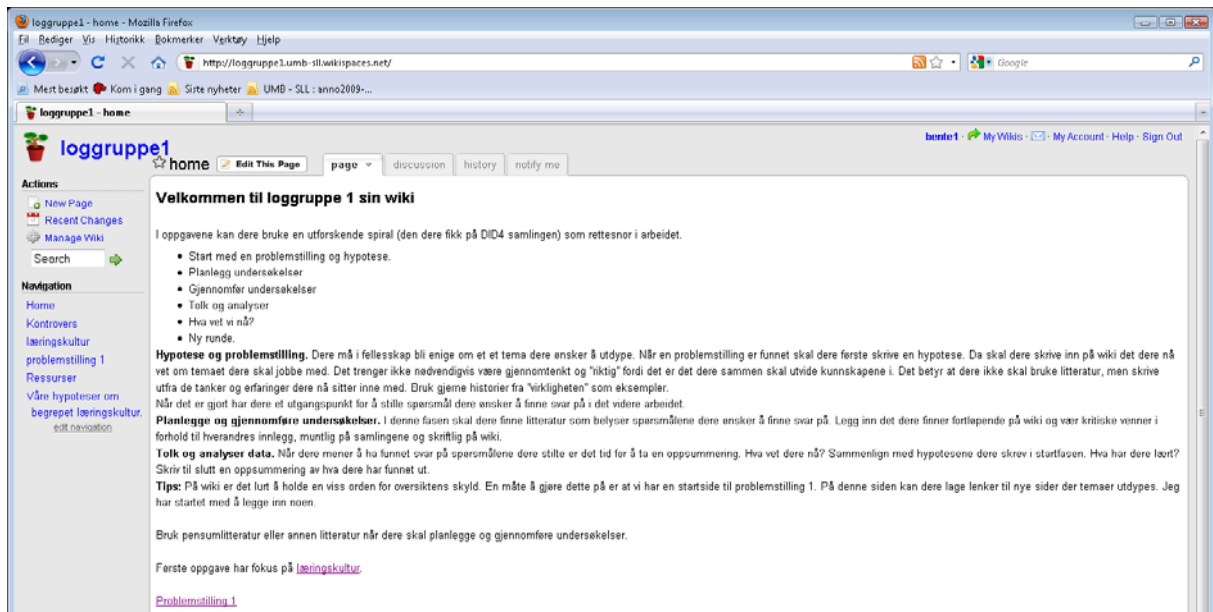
loggruppe1 - home - Mozilla Firefox

Fil Rediger Vis Historikk Bokmerker Verktøy Hjelp

http://loggruppe1.umb-sll.wikispaces.net/

Google

Mest besøkt Kom i gang Siste nyheter UMB - SLL : anno2009-...

loggruppe1 - home

loggruppe1

bente1 · My Wikis · · My Account · Help · Sign Out

home Edit This Page page discussion history notify me

Actions
New Page
Recent Changes
Manage Wiki
Search

Navigation
Home
Kontrovers
læringskultur
problemstilling 1
Ressurser
Våre hypoteser om begrepet læringskultur.
edit navigation

Velkommen til loggruppe 1 sin wiki

I oppgavene kan dere bruke en utforskende spiral (den dere fikk på DID4 samlingen) som rettesnor i arbeidet.

- Start med en problemstilling og hypotese.
- Planlegg undersøkelser
- Gjennomfør undersøkelser
- Tolk og analyser
- Hva vet vi nå?
- Ny runde.

**Hypotese og problemstilling.** Dere må i fellesskap bli enige om et et tema dere ønsker å utdype. Når en problemstilling er funnet skal dere første skrive en hypotese. Da skal dere skrive inn på wiki det dere nå vet om temaet dere skal jobbe med. Det trenger ikke nødvendigvis være gjennomtenkt og "riktig" fordi det er det dere sammen skal utvide kunnskapene i. Det betyr at dere ikke skal bruke litteratur, men skrive utfra de tanker og erfaringer dere nå sitter inne med. Bruk gjerne historier fra "virkligheten" som eksempler.
Når det er gjort har dere et utgangspunkt for å stille spørsmål dere ønsker å finne svar på i det videre arbeidet.
**Planlegge og gjennomføre undersøkelser.** I denne fasen skal dere finne litteratur som belyser spørsmålene dere ønsker å finne svar på. Legg inn det dere finner fortløpende på wiki og vær kritiske venner i forhold til hverandres innlegg, muntlig på samlingene og skriftlig på wiki.
**Tolk og analyser data.** Når dere mener å ha funnet svar på spørsmålene dere stilte er det tid for å ta en oppsummering. Hva vet dere nå? Sammenlign med hypotesene dere skrev i startfasen. Hva har dere lært? Skriv til slutt en oppsummering av hva dere har funnet ut.
**Tips:** På wiki er det lurt å holde en viss orden for oversiktens skyld. En måte å gjøre dette på er at vi har en startside til problemstilling 1. På denne siden kan dere lage lenker til nye sider der temaer utdypes. Jeg har startet med å legge inn noen.

Bruk pensumlitteratur eller annen litteratur når dere skal planlegge og gjennomføre undersøkelser.

Første oppgave har fokus på læringskultur.

Problemstilling 1